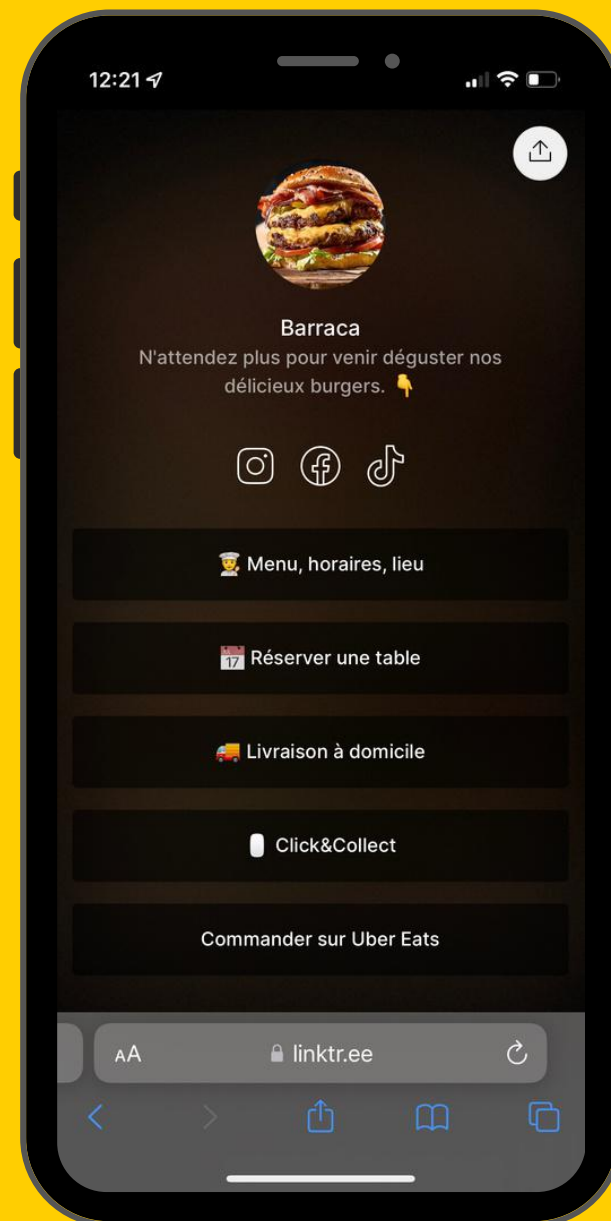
12:21

Barraca
N'attendez plus pour venir déguster nos délicieux burgers. 👇

👨‍🍳 Menu, horaires, lieu

📅 Réserver une table

🚚 Livraison à domicile

Click&Collect

Commander sur Uber Eats

AA linktr.ee